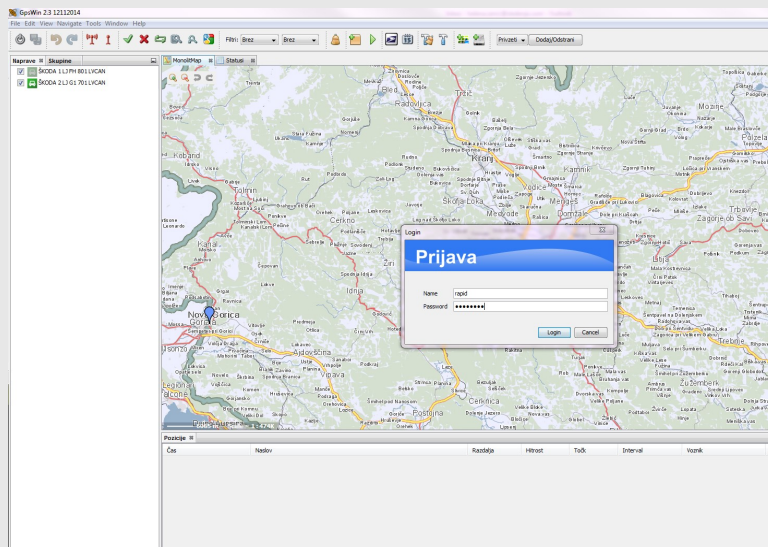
GpsWin 2.3 12112014

File Edit View Navigate Tools Window Help

Filter: Brez Brez

Privzeti Dodaj/Odstrani

Naprave Skupine

ŠKODA 1 LJ PH 801 LVCAN
ŠKODA 2 LJ G1 701 LVCAN

MonolitMap Statusi

Jesenice Radovljica Tržič Kranj Kamnik Škofja Loka Medvode Vodice Mengeš Domžale Bled Bohinjska Bistrica Tolmin Kobarid Kanal Cerkno Idrija Žiri Ajdovščina Vipava Nova Gorica Gorizia Sežana Postojna Cerknica Logatec Vrhnika Litija Trbovlje Zagorje ob Savi Moravče Lukovica Žužemberk Trebnje Kočevje Ribnica Grosuplje Ivančna Gorica Log pri Brezovici Hrastnik Zagorje ob Savi Sevnica Krško Mozirje Polzela Šentjur Podlipa Godovič Lokve Rakitna Cerkno Kobarid Komen Kanal Most na Soči Ravnica Solkan Kostanjevica na Krasu Pivka Vrh Ig Sodražica Velike Lašče Mirna Peč Dobrepolje Šmarje Dolenjske Toplice Kamnik Stahovica Šmartno ob Paki Laško Radeče Dol pri Ljubljani

Login

Prijava

Name rapid
Password ••••••••

Login Cancel

Pozicije

Čas Naslov Razdalja Hitrost Točk Interval Voznik